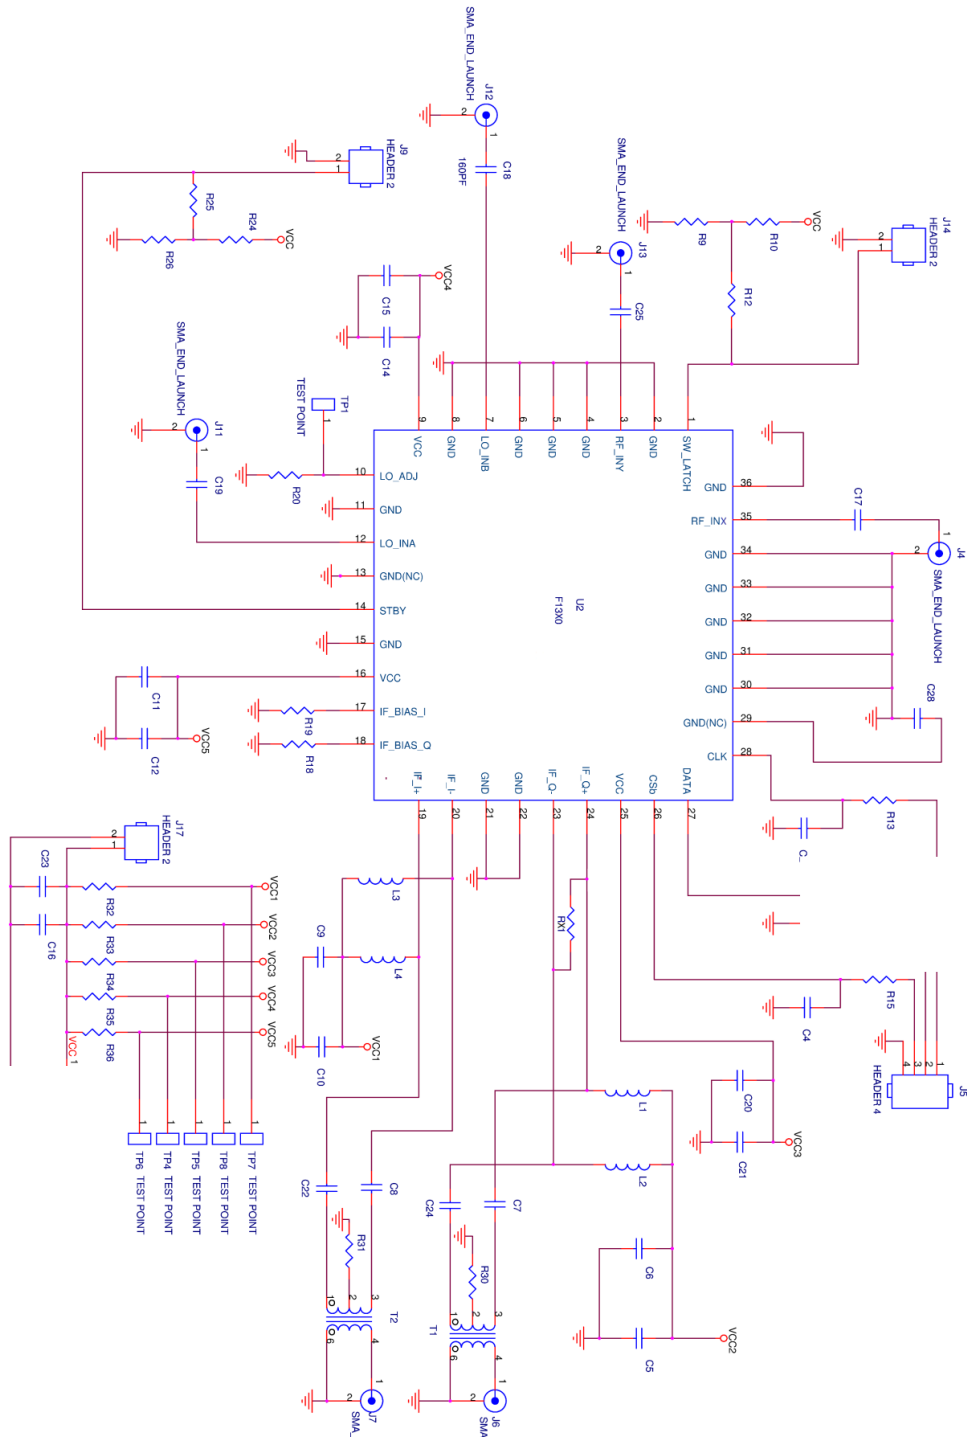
SMA_END_LAUNCH
J12
2
1
C18
160PF
J9
HEADER 2
2
1
R25
R24
VCC
R26
SMA_END_LAUNCH
J13
2
1
R9
R10
VCC
J14
HEADER 2
2
1
R12
C25
VCC4
C15
C14
TEST POINT
TP1
1
SMA_END_LAUNCH
J11
2
1
C19
R20
9
8
7
6
5
4
3
2
1
VCC
GND
LO_INB
GND
GND
GND
RF_INY
GND
SW_LATCH
10
LO_ADJ
11
GND
12
LO_INA
13
GND(NC)
14
STBY
15
GND
16
VCC
17
IF_BIAS_I
18
IF_BIAS_Q
C11
C12
VCC5
R19
R18
U2
F13X0
36
GND
35
RF_INX
C17
1
2
J4
SMA_END_LAUNCH
34
GND
33
GND
32
GND
31
GND
30
GND
29
GND(NC)
C28
28
CLK
R13
C_
IF_I+
IF_I-
GND
GND
IF_Q-
IF_Q+
VCC
CSb
DATA
19
20
21
22
23
24
25
26
27
J17
HEADER 2
2
1
C23
C16
R32
R33
R34
R35
R36
VCC1
VCC2
VCC3
VCC4
VCC5
VCC 1
1
1
1
1
1
TP6 TEST POINT
TP4 TEST POINT
TP5 TEST POINT
TP8 TEST POINT
TP7 TEST POINT
L3
C9
L4
C10
VCC1
RX1
R15
C4
4
3
2
1
HEADER 4
J5
L1
C20
C21
VCC3
L2
C22
C8
R31
1
2
3
6
4
T2
2
1
J7
SMA_
C24
C7
R30
1
2
3
6
4
T1
2
1
J6
SMA
C6
C5
VCC2